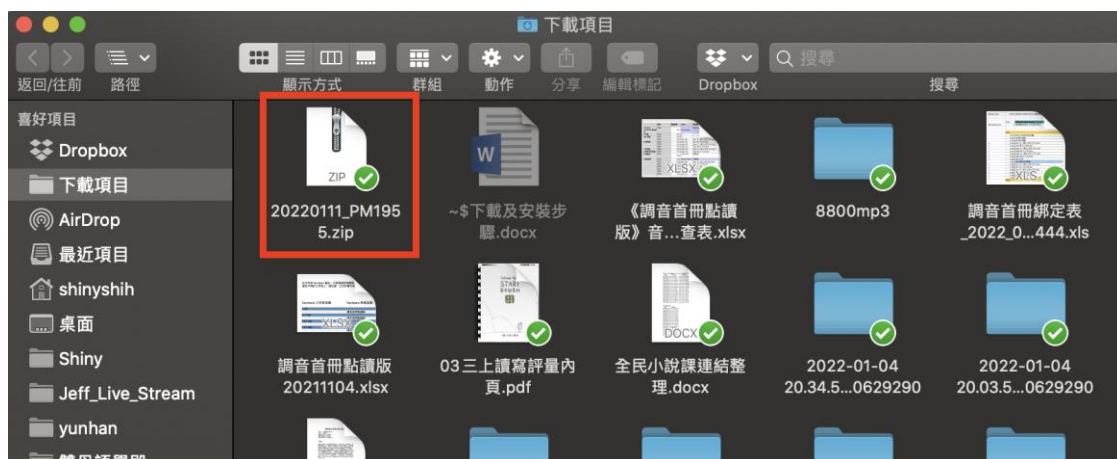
下載項目

返回/往前 路徑 顯示方式 群組 動作 分享 編輯標記 Dropbox 搜尋

搜尋

喜好項目
Dropbox
下載項目
AirDrop
最近項目
shinyshih
桌面
Shiny
Jeff_Live_Stream
yunhan

ZIP
20220111_PM1955.zip

W
~$下載及安裝步驟.docx

XLSX
《調音首冊點讀版》音...查表.xlsx

8800mp3

XLS
調音首冊綁定表_2022_0...444.xls

XLSX
調音首冊點讀版20211104.xlsx

03三上讀寫評量內頁.pdf

DOCX
全民小說課連結整理.docx

2022-01-04 20.34.5...0629290

2022-01-04 20.03.5...0629290